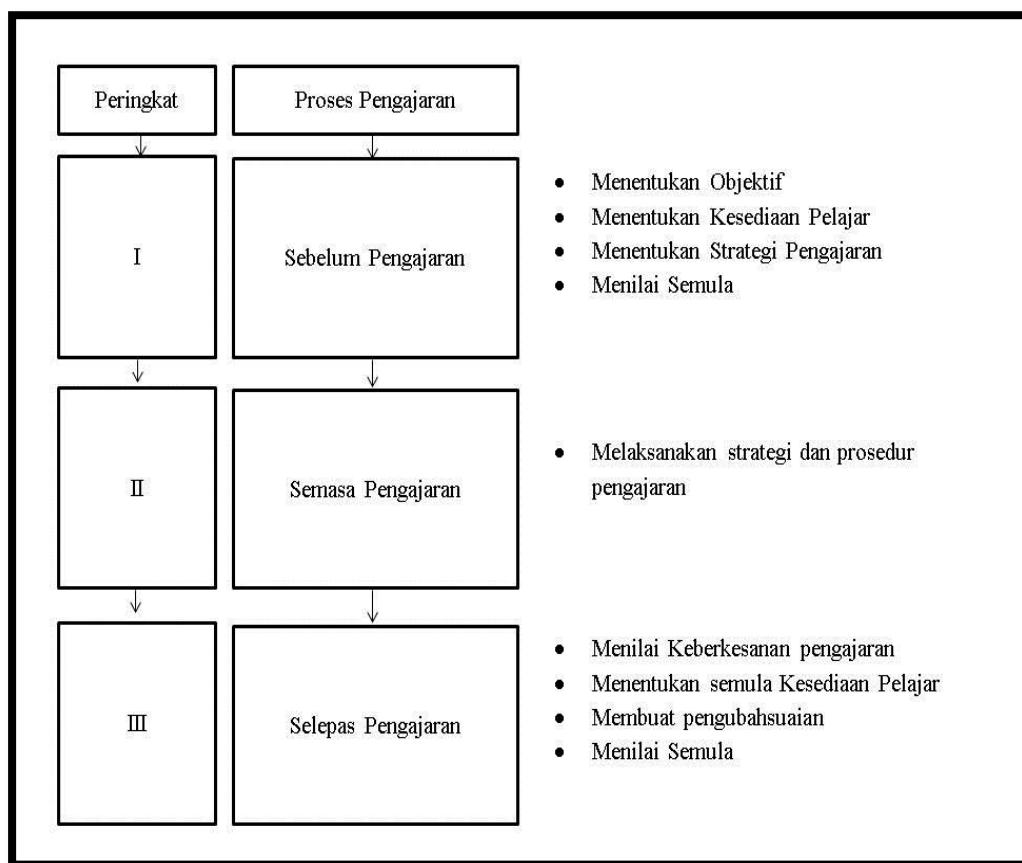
Peringkat

Proses Pengajaran

I

Sebelum Pengajaran

- Menentukan Objektif
- Menentukan Kesediaan Pelajar
- Menentukan Strategi Pengajaran
- Menilai Semula

II

Semasa Pengajaran

- Melaksanakan strategi dan prosedur pengajaran

III

Selepas Pengajaran

- Menilai Keberkesanan pengajaran
- Menentukan semula Kesediaan Pelajar
- Membuat pengubahsuaian
- Menilai Semula